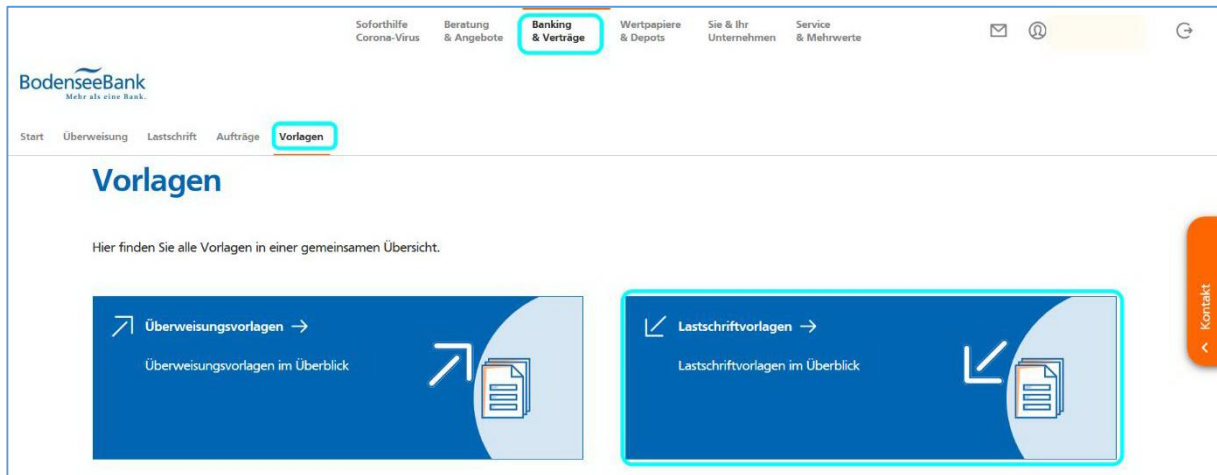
Soforthilfe Corona-Virus
Beratung & Angebote
Banking & Verträge
Wertpapiere & Depots
Sie & Ihr Unternehmen
Service & Mehrwerte

BodenseeBank
Mehr als eine Bank.

Start Überweisung Lastschrift Aufträge Vorlagen

Vorlagen

Hier finden Sie alle Vorlagen in einer gemeinsamen Übersicht.

Überweisungsvorlagen →
Überweisungsvorlagen im Überblick

Lastschriftvorlagen →
Lastschriftvorlagen im Überblick

Kontakt